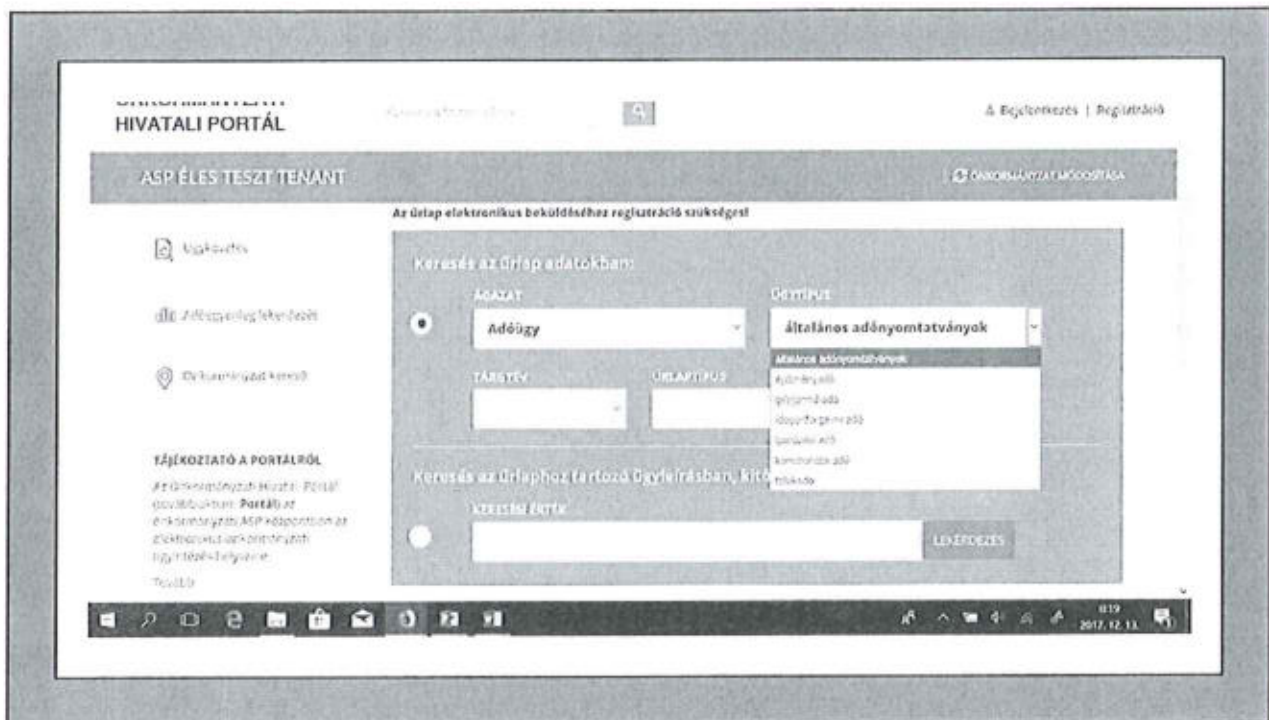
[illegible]
HIVATALI PORTÁL

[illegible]

Bejelentkezés | Regisztráció

ASP ÉLES TESZT TENANT

ÖNKORMÁNYZAT MÓDOSÍTÁSA

Az űrlap elektronikus beküldéséhez regisztráció szükséges!

Ügykeresés

Adóegyenleg lekérdezés

Önkormányzat kereső

TÁJÉKOZTATÓ A PORTÁLRÓL

Az Önkormányzati Hivatali Portál (továbbiakban: Portál) az önkormányzati ASP központon át elektronikus önkormányzati ügyintézést biztosít.

Tovább

Keresés az űrlap adatokban:

ÁGAZAT

Adóügy

ÜGYTÍPUS

általános adónyomtatványok

általános adónyomtatványok
építményadó
gépjárműadó
idegenforgalmi adó
iparűzési adó
kommunális adó
telekadó

TÁRGYÉV

ŰRLAPTÍPUS

Keresés az űrlaphoz tartozó ügyleírásban, kit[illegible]

KERESENDŐ ÉRTÉK

LEKÉRDEZÉS

8:19
2017. 12. 13.